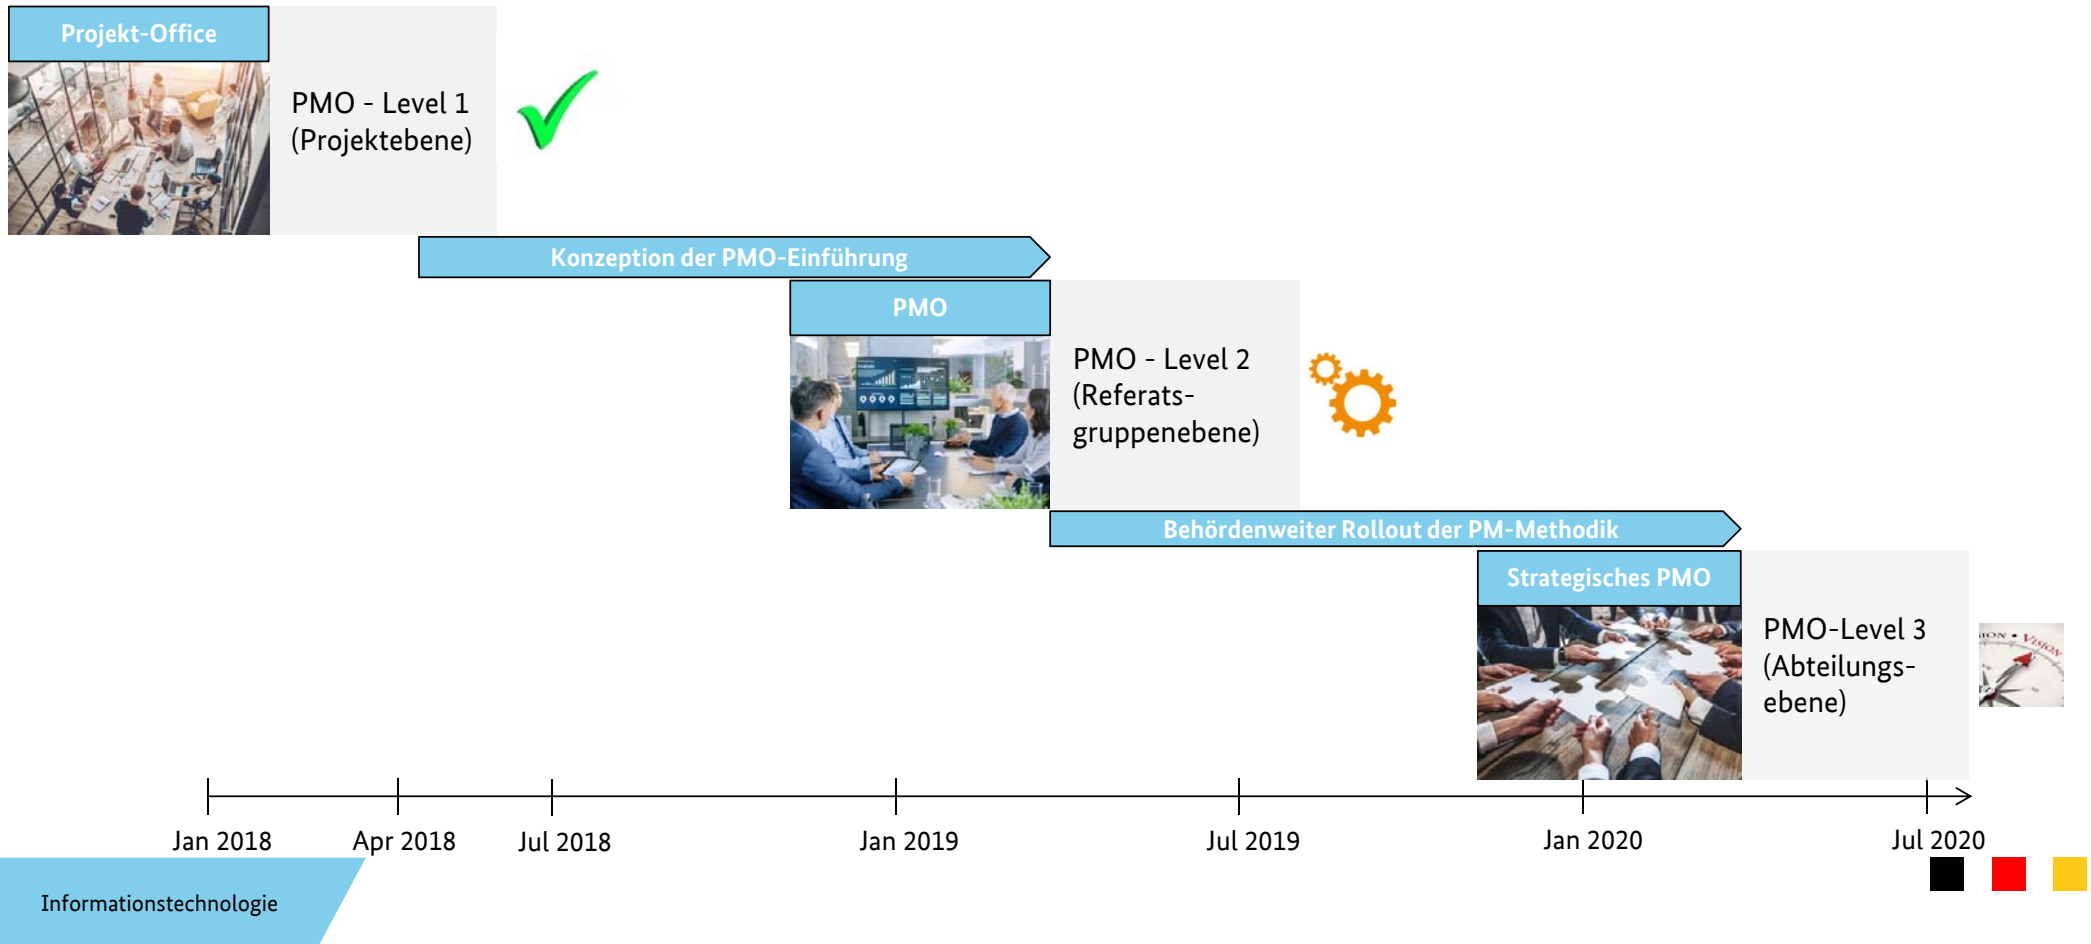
Projekt-Office

PMO - Level 1
(Projektebene)

Konzeption der PMO-Einführung

PMO

PMO - Level 2
(Referatsgruppenebene)

Behördenweiter Rollout der PM-Methodik

Strategisches PMO

PMO-Level 3
(Abteilungsebene)

ION • VISION

Jan 2018
Apr 2018
Jul 2018
Jan 2019
Jul 2019
Jan 2020
Jul 2020

Informationstechnologie